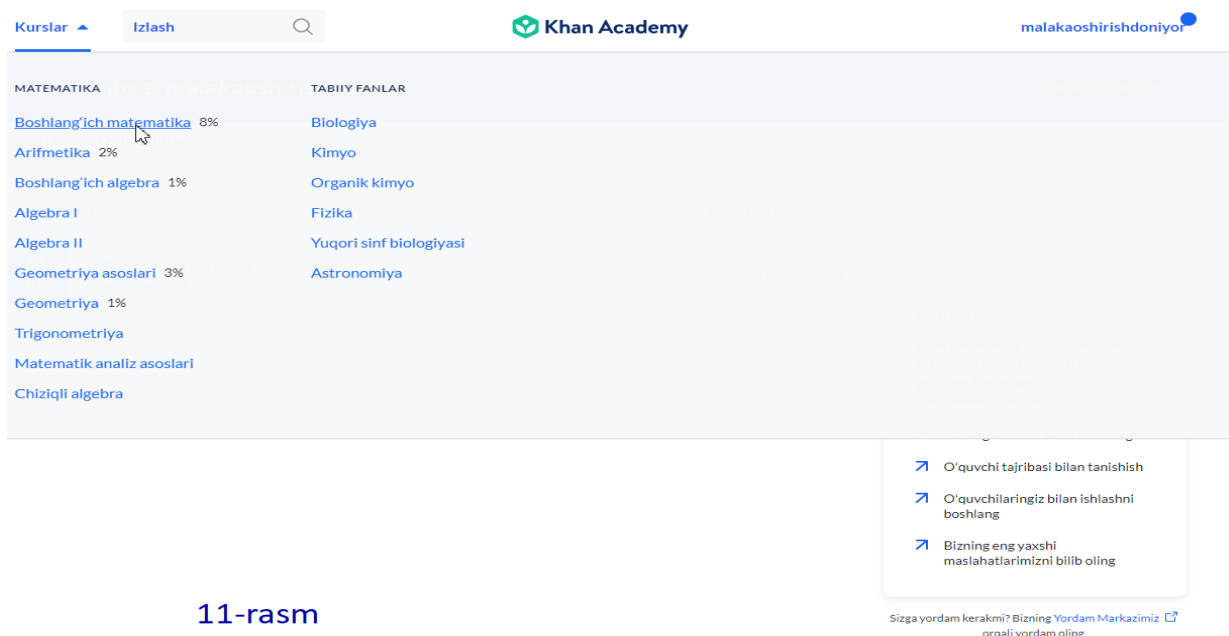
Kurslar
Izlash
Khan Academy
malakaoshirishdoniyor

MATEMATIKA
Boshlang'ich matematika 8%
Arifmetika 2%
Boshlang'ich algebra 1%
Algebra I
Algebra II
Geometriya asoslari 3%
Geometriya 1%
Trigonometriya
Matematik analiz asoslari
Chiziqli algebra

TABIIY FANLAR
Biologiya
Kimyo
Organik kimyo
Fizika
Yuqori sinf biologiyasi
Astronomiya

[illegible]

O'quvchi tajribasi bilan tanishish

O'quvchilaringiz bilan ishlashni boshlang

Bizning eng yaxshi maslahatlarimizni bilib oling

11-rasm

Sizga yordam kerakmi? Bizning Yordam Markazimiz orqali yordam oling